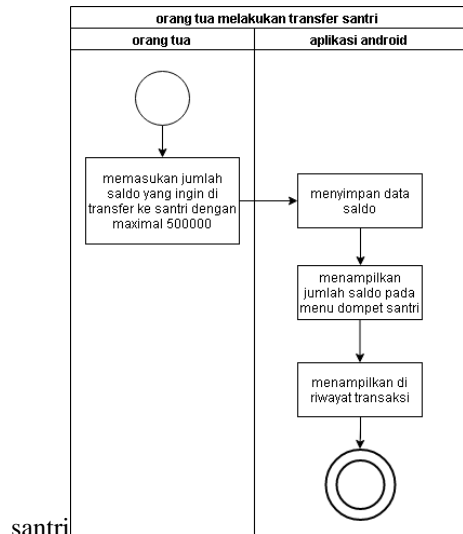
orang tua melakukan transfer santri

orang tua

aplikasi android

memasukan jumlah saldo yang ingin di transfer ke santri dengan maximal 500000

menyimpan data saldo

menampilkan jumlah saldo pada menu dompet santri

menampilkan di riwayat transaksi

santri